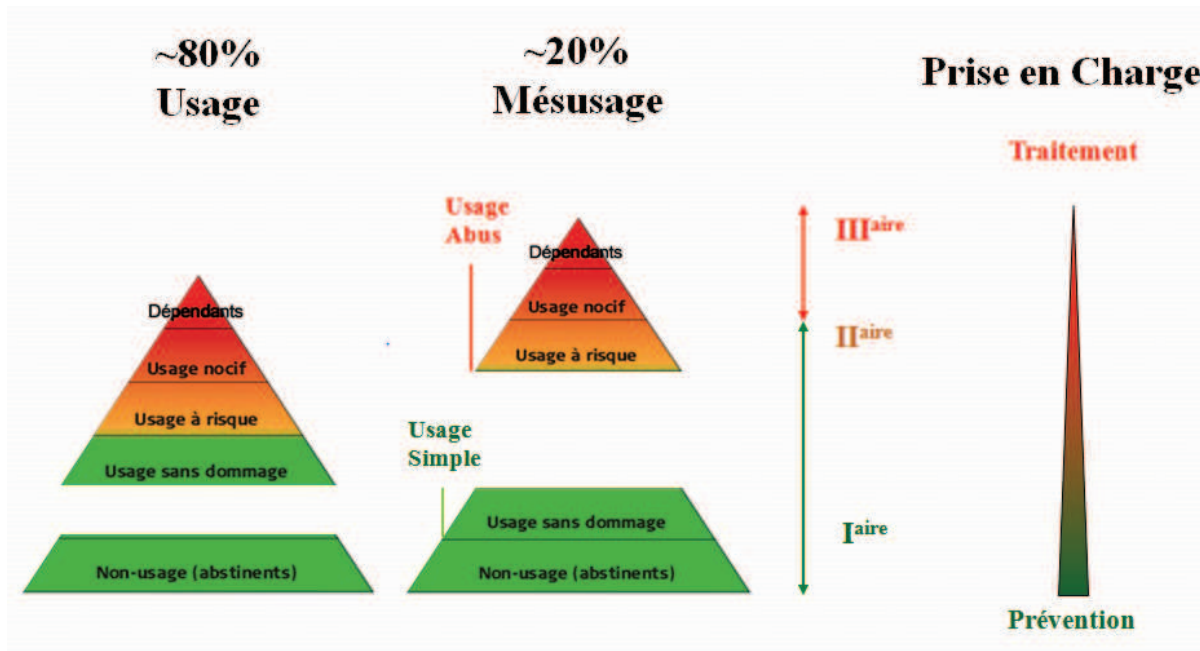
~80%
Usage

Dépendants
Usage nocif
Usage à risque
Usage sans dommage

Non-usage (abstinents)

~20%
Mésusage

Usage
Abus

Dépendants
Usage nocif
Usage à risque

Usage
Simple

Usage sans dommage
Non-usage (abstinents)

III$^{aire}$
II$^{aire}$
I$^{aire}$

Prise en Charge

Traitement

Prévention